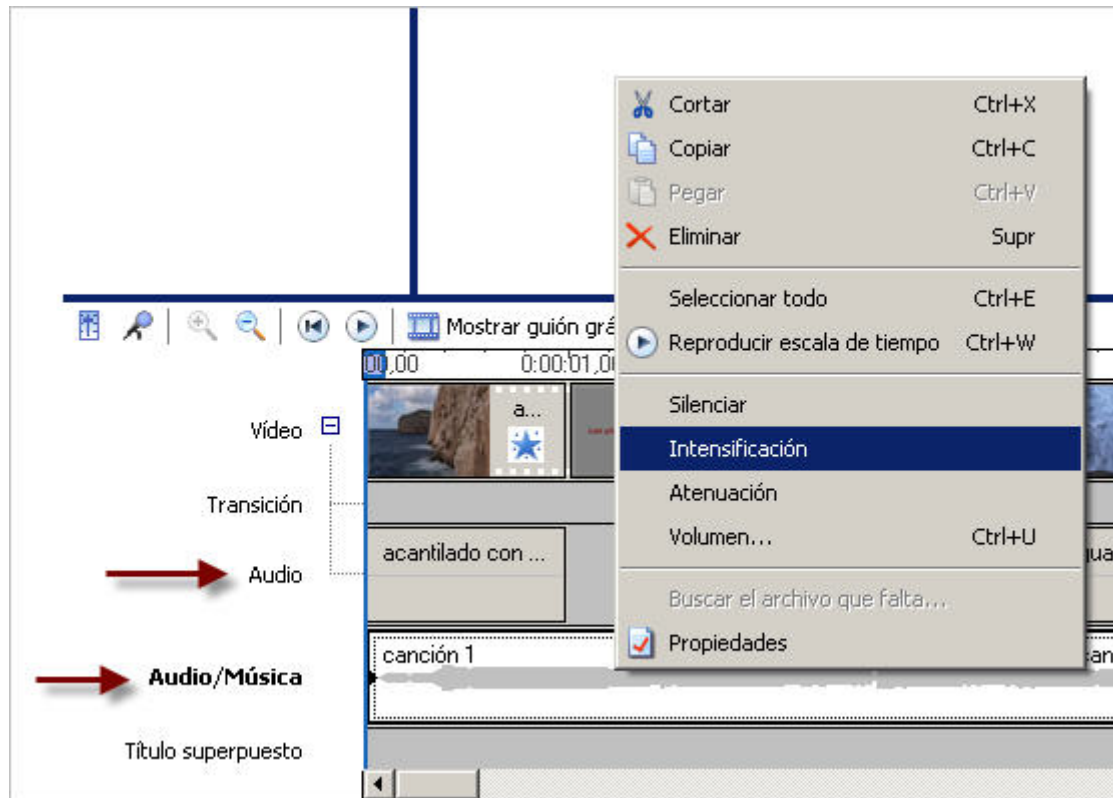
Mostrar guión grá

00,00 0:00:01,00

a...

Vídeo

Transición

Audio

acantilado con ...

Audio/Música

canción 1

Título superpuesto

Cortar Ctrl+X
Copiar Ctrl+C
Pegar Ctrl+V
Eliminar Supr

Seleccionar todo Ctrl+E
Reproducir escala de tiempo Ctrl+W

Silenciar
Intensificación
Atenuación
Volumen... Ctrl+U

Buscar el archivo que falta...
Propiedades